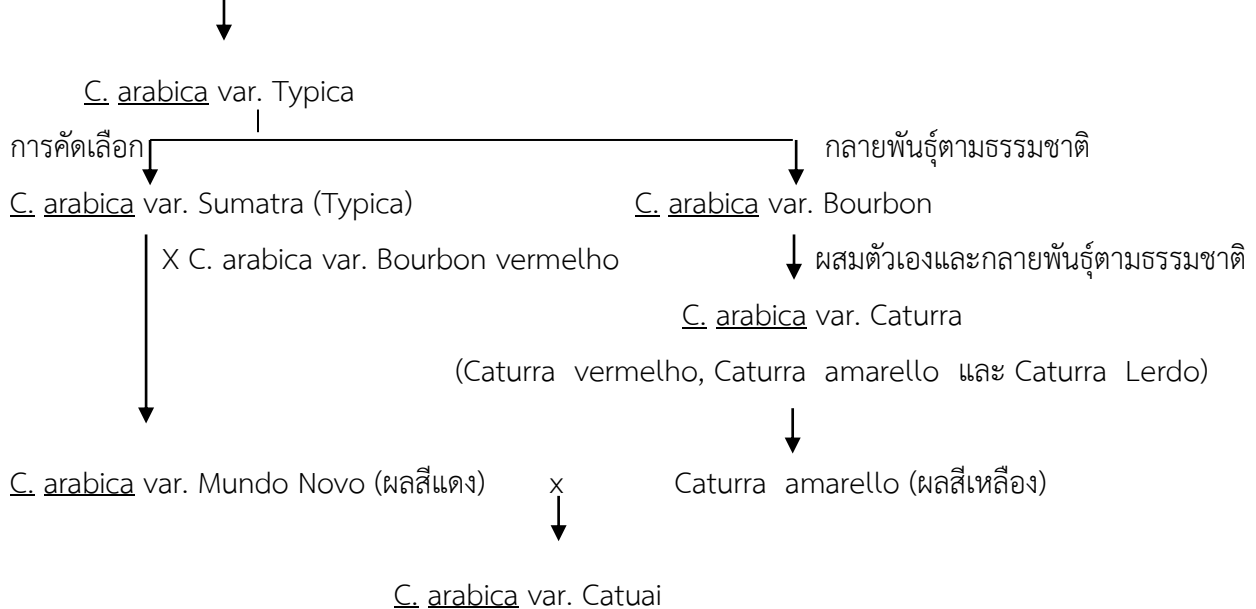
C. arabica var. Typica

การคัดเลือก

กลายพันธุ์ตามธรรมชาติ

C. arabica var. Sumatra (Typica)

C. arabica var. Bourbon

X C. arabica var. Bourbon vermelho

ผสมตัวเองและกลายพันธุ์ตามธรรมชาติ

C. arabica var. Caturra

(Caturra vermelho, Caturra amarello และ Caturra Lerdo)

C. arabica var. Mundo Novo (ผลสีแดง) x Caturra amarello (ผลสีเหลือง)

C. arabica var. Catuai